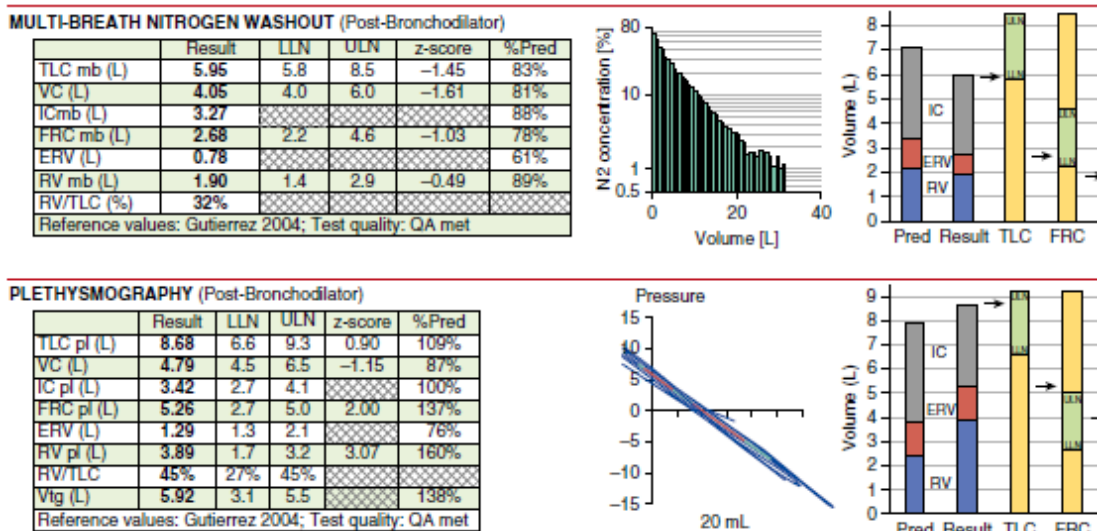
MULTI-BREATH NITROGEN WASHOUT (Post-Bronchodilator)

| | Result | LLN | ULN | z-score | %Pred |
|---|---|---|---|---|---|
| TLC mb (L) | 5.95 | 5.8 | 8.5 | −1.45 | 83% |
| VC (L) | 4.05 | 4.0 | 6.0 | −1.61 | 81% |
| ICmb (L) | 3.27 | | | | 88% |
| FRC mb (L) | 2.68 | 2.2 | 4.6 | −1.03 | 78% |
| ERV (L) | 0.78 | | | | 61% |
| RV mb (L) | 1.90 | 1.4 | 2.9 | −0.49 | 89% |
| RV/TLC (%) | 32% | | | | |

Reference values: Gutierrez 2004; Test quality: QA met

N2 concentration [%]
80
10
1
0.5
0
20
40
Volume [L]

Volume (L)
8
7
6
5
4
3
2
1
0
IC
ERV
RV
ULN
LLN
ULN
LLN
Pred Result TLC FRC

PLETHYSMOGRAPHY (Post-Bronchodilator)

| | Result | LLN | ULN | z-score | %Pred |
|---|---|---|---|---|---|
| TLC pl (L) | 8.68 | 6.6 | 9.3 | 0.90 | 109% |
| VC (L) | 4.79 | 4.5 | 6.5 | −1.15 | 87% |
| IC pl (L) | 3.42 | 2.7 | 4.1 | | 100% |
| FRC pl (L) | 5.26 | 2.7 | 5.0 | 2.00 | 137% |
| ERV (L) | 1.29 | 1.3 | 2.1 | | 76% |
| RV pl (L) | 3.89 | 1.7 | 3.2 | 3.07 | 160% |
| RV/TLC | 45% | 27% | 45% | | |
| Vtg (L) | 5.92 | 3.1 | 5.5 | | 138% |

Reference values: Gutierrez 2004; Test quality: QA met

Pressure
15
10
5
0
−5
−10
−15
20 mL

Volume (L)
9
8
7
6
5
4
3
2
1
0
IC
ERV
RV
ULN
LLN
ULN
LLN
Pred Result TLC FRC